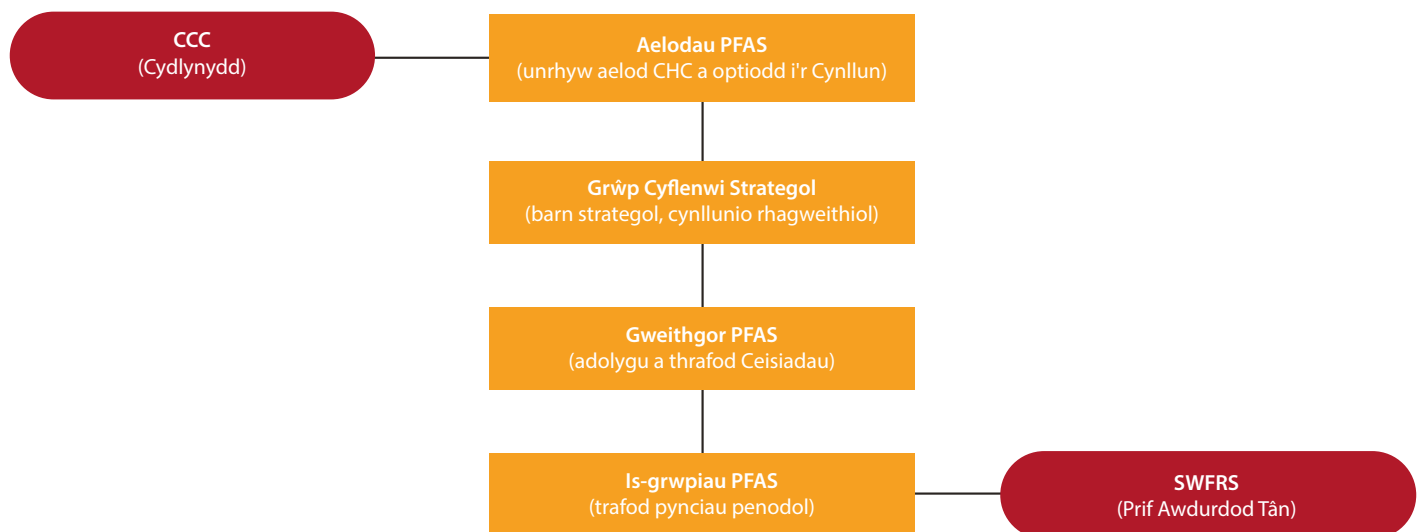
CCC
(Cydlynydd)

Aelodau PFAS
(unrhyw aelod CHC a optiodd i'r Cynllun)

Grŵp Cyflenwi Strategol
(barn strategol, cynllunio rhagweithiol)

Gweithgor PFAS
(adolygu a thrafod Ceisiadau)

Is-grwpiau PFAS
(trafod pynciau penodol)

SWFRS
(Prif Awdurdod Tân)